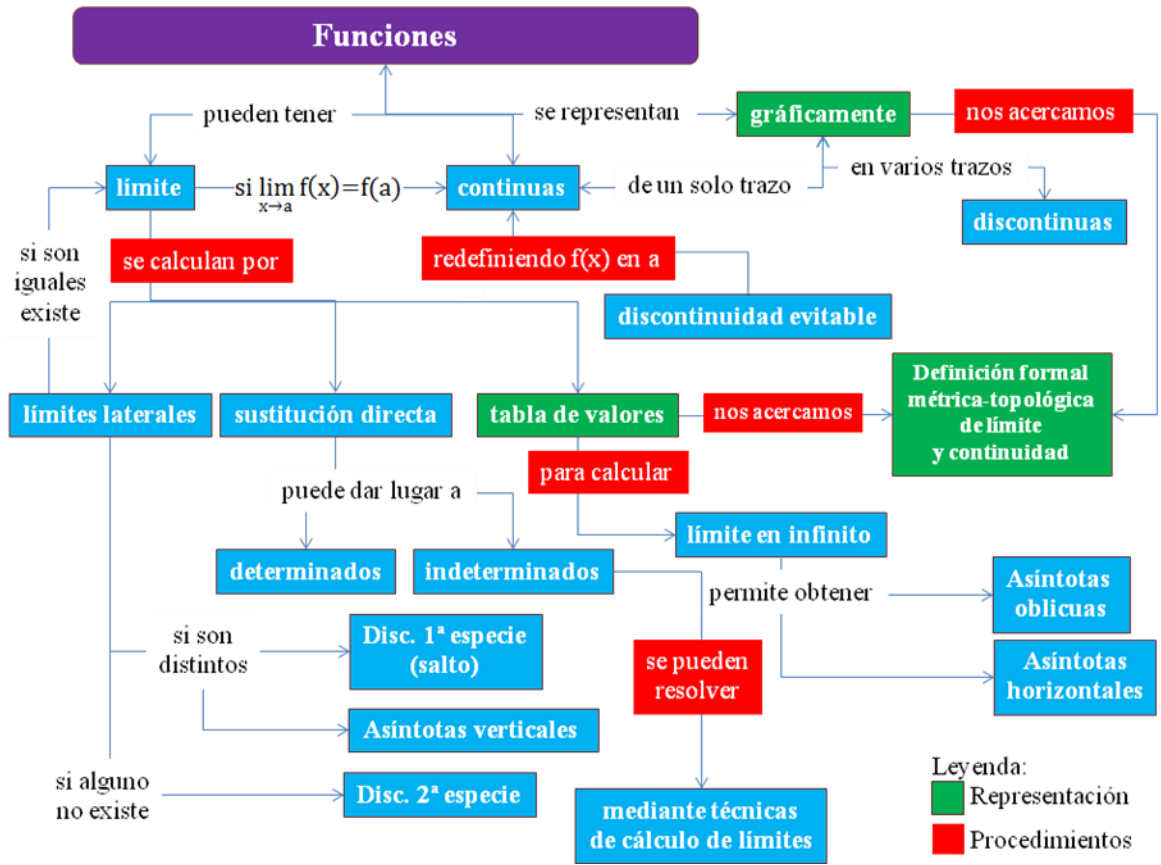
Funciones

pueden tener

se representan

gráficamente

nos acercamos

límite

si $\lim_{x \to a} f(x) = f(a)$

continuas

de un solo trazo

en varios trazos

discontinuas

si son iguales existe

se calculan por

redefiniendo f(x) en a

discontinuidad evitable

límites laterales

sustitución directa

tabla de valores

nos acercamos

Definición formal métrica-topológica de límite y continuidad

para calcular

puede dar lugar a

límite en infinito

determinados

indeterminados

permite obtener

Asíntotas oblicuas

si son distintos

Disc. 1ª especie (salto)

se pueden resolver

Asíntotas horizontales

Asíntotas verticales

si alguno no existe

Disc. 2ª especie

mediante técnicas de cálculo de límites

Leyenda:
Representación
Procedimientos